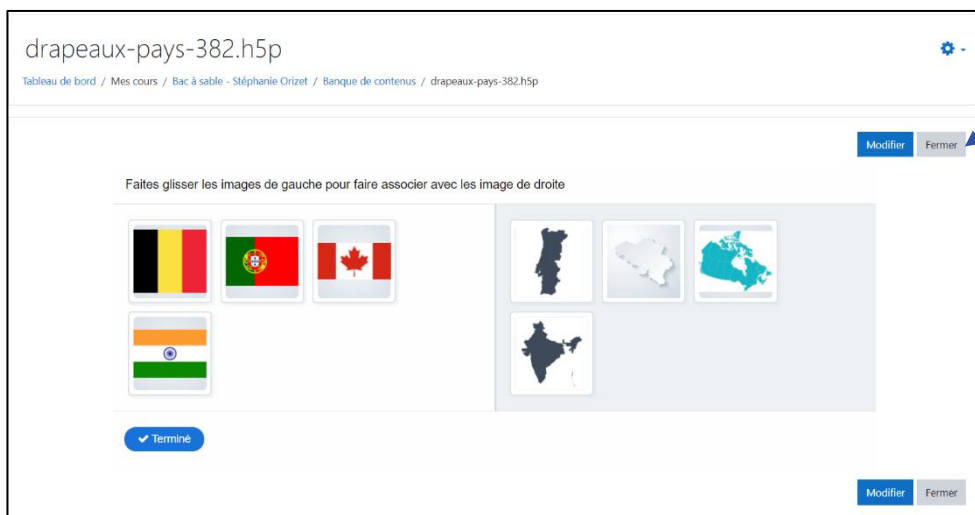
drapeaux-pays-382.h5p

Tableau de bord / Mes cours / Bac à sable - Stéphanie Orizet / Banque de contenus / drapeaux-pays-382.h5p

Modifier Fermer

Faites glisser les images de gauche pour faire associer avec les image de droite

Terminé

Modifier Fermer